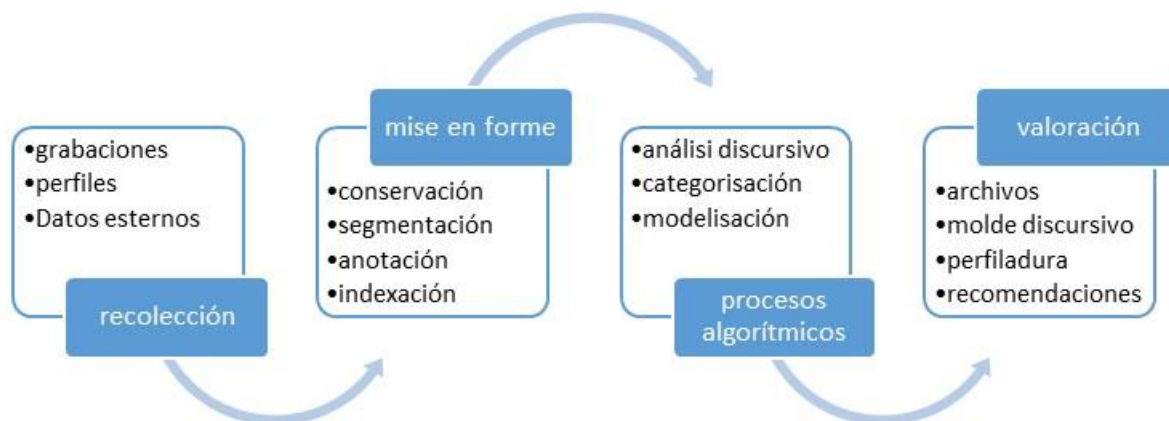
•grabaciones
•perfiles
•Datos esternos

recolección

mise en forme

•conservación
•segmentación
•anotación
•indexación

•análisi discursivo
•categorisación
•modelisación

procesos algorítmicos

valoración

•archivos
•molde discursivo
•perfiladura
•recomendaciones